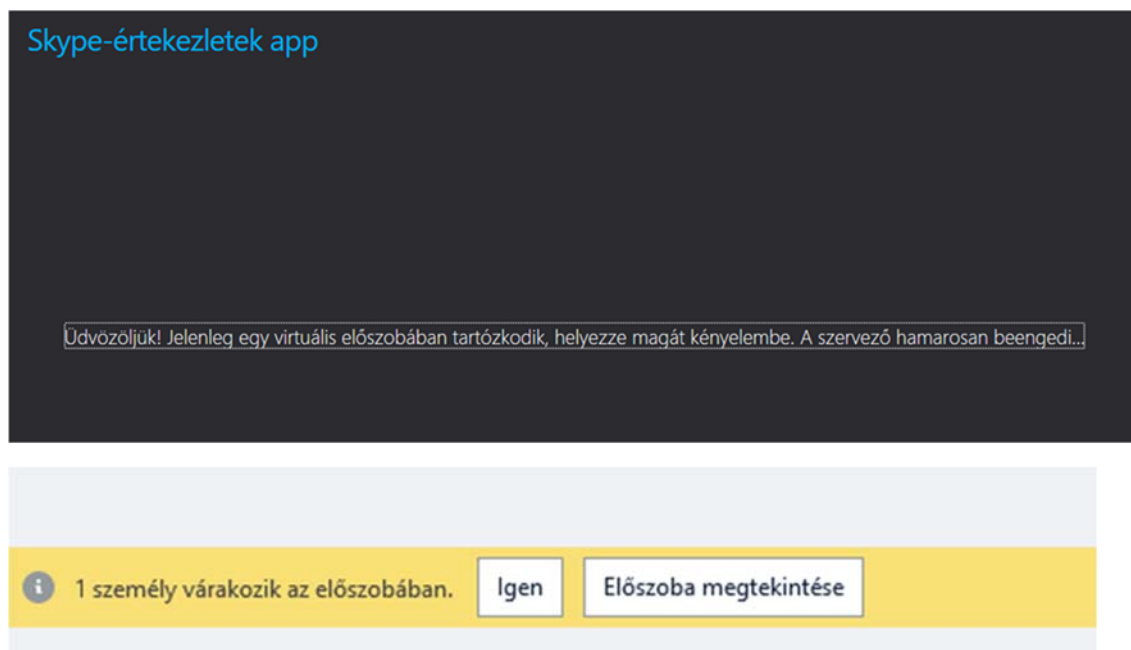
Skype-értekezletek app

Üdvözöljük! Jelenleg egy virtuális előszobában tartózkodik, helyezze magát kényelembe. A szervező hamarosan beengedi...

1 személy várakozik az előszobában. Igen Előszoba megtekintése